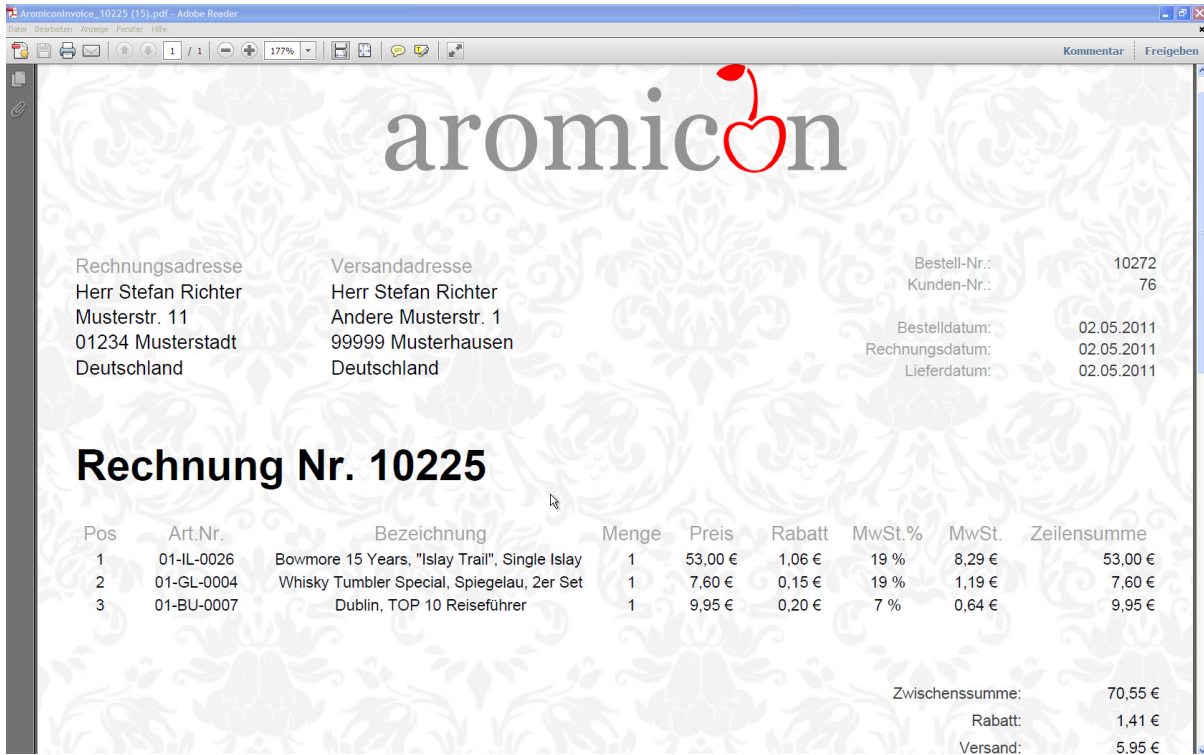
AromiconInvoice_10225 (15).pdf - Adobe Reader

Datei Bearbeiten Anzeige Fenster Hilfe

1 / 1 177%

Kommentar Freigeben

aromicon

Rechnungsadresse
Herr Stefan Richter
Musterstr. 11
01234 Musterstadt
Deutschland

Versandadresse
Herr Stefan Richter
Andere Musterstr. 1
99999 Musterhausen
Deutschland

Bestell-Nr.: 10272
Kunden-Nr.: 76

Bestelldatum: 02.05.2011
Rechnungsdatum: 02.05.2011
Lieferdatum: 02.05.2011

Rechnung Nr. 10225

| Pos | Art.Nr. | Bezeichnung | Menge | Preis | Rabatt | MwSt.% | MwSt. | Zeilensumme |
|---|---|---|---|---|---|---|---|---|
| 1 | 01-IL-0026 | Bowmore 15 Years, "Islay Trail", Single Islay | 1 | 53,00 € | 1,06 € | 19 % | 8,29 € | 53,00 € |
| 2 | 01-GL-0004 | Whisky Tumbler Special, Spiegelau, 2er Set | 1 | 7,60 € | 0,15 € | 19 % | 1,19 € | 7,60 € |
| 3 | 01-BU-0007 | Dublin, TOP 10 Reiseführer | 1 | 9,95 € | 0,20 € | 7 % | 0,64 € | 9,95 € |

Zwischenssumme: 70,55 €
Rabatt: 1,41 €
Versand: 5,95 €